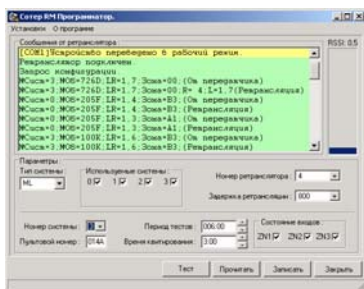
Сотер RM Программатор.
Установки О программе

Сообщения от ретранслятора
RSSI: 0.5
[COM1]Устройство переведено в рабочий режим.
Ретранслятор подключен
Запрос конфигурации
№Сист=3,№ОБ=726D,LR=1,7:Зона=00.(От передатчика)
№Сист=3,№ОБ=726D,LR=1,7:Зона=00,R= 4:L=1.7(Ретрансляция)
№Сист=0,№ОБ=205F,LR=1,4:Зона=B3.(От передатчика)
№Сист=0,№ОБ=205F,LR=1,4:Зона=B3.(Ретрансляция)
№Сист=0,№ОБ=205F,LR=1,3:Зона=A1.(От передатчика)
№Сист=0,№ОБ=205F,LR=1,3:Зона=A1.(Ретрансляция)
№Сист=3,№ОБ=100E,LR=1,4:Зона=B3.(От передатчика)
№Сист=3,№ОБ=100E,LR=1,4:Зона=B3.(Ретрансляция)

Параметры
Тип системы
ML
Используемые системы
0 1 2 3
Номер ретранслятора 4
Задержка ретрансляции 800

Номер системы 3
Пультовой номер 014A
Период тестов 006:00
Время квитирования 3:00
Состояние входов
ZN1 ZN2 ZN3

Тест Прочитать Записать Закрыть